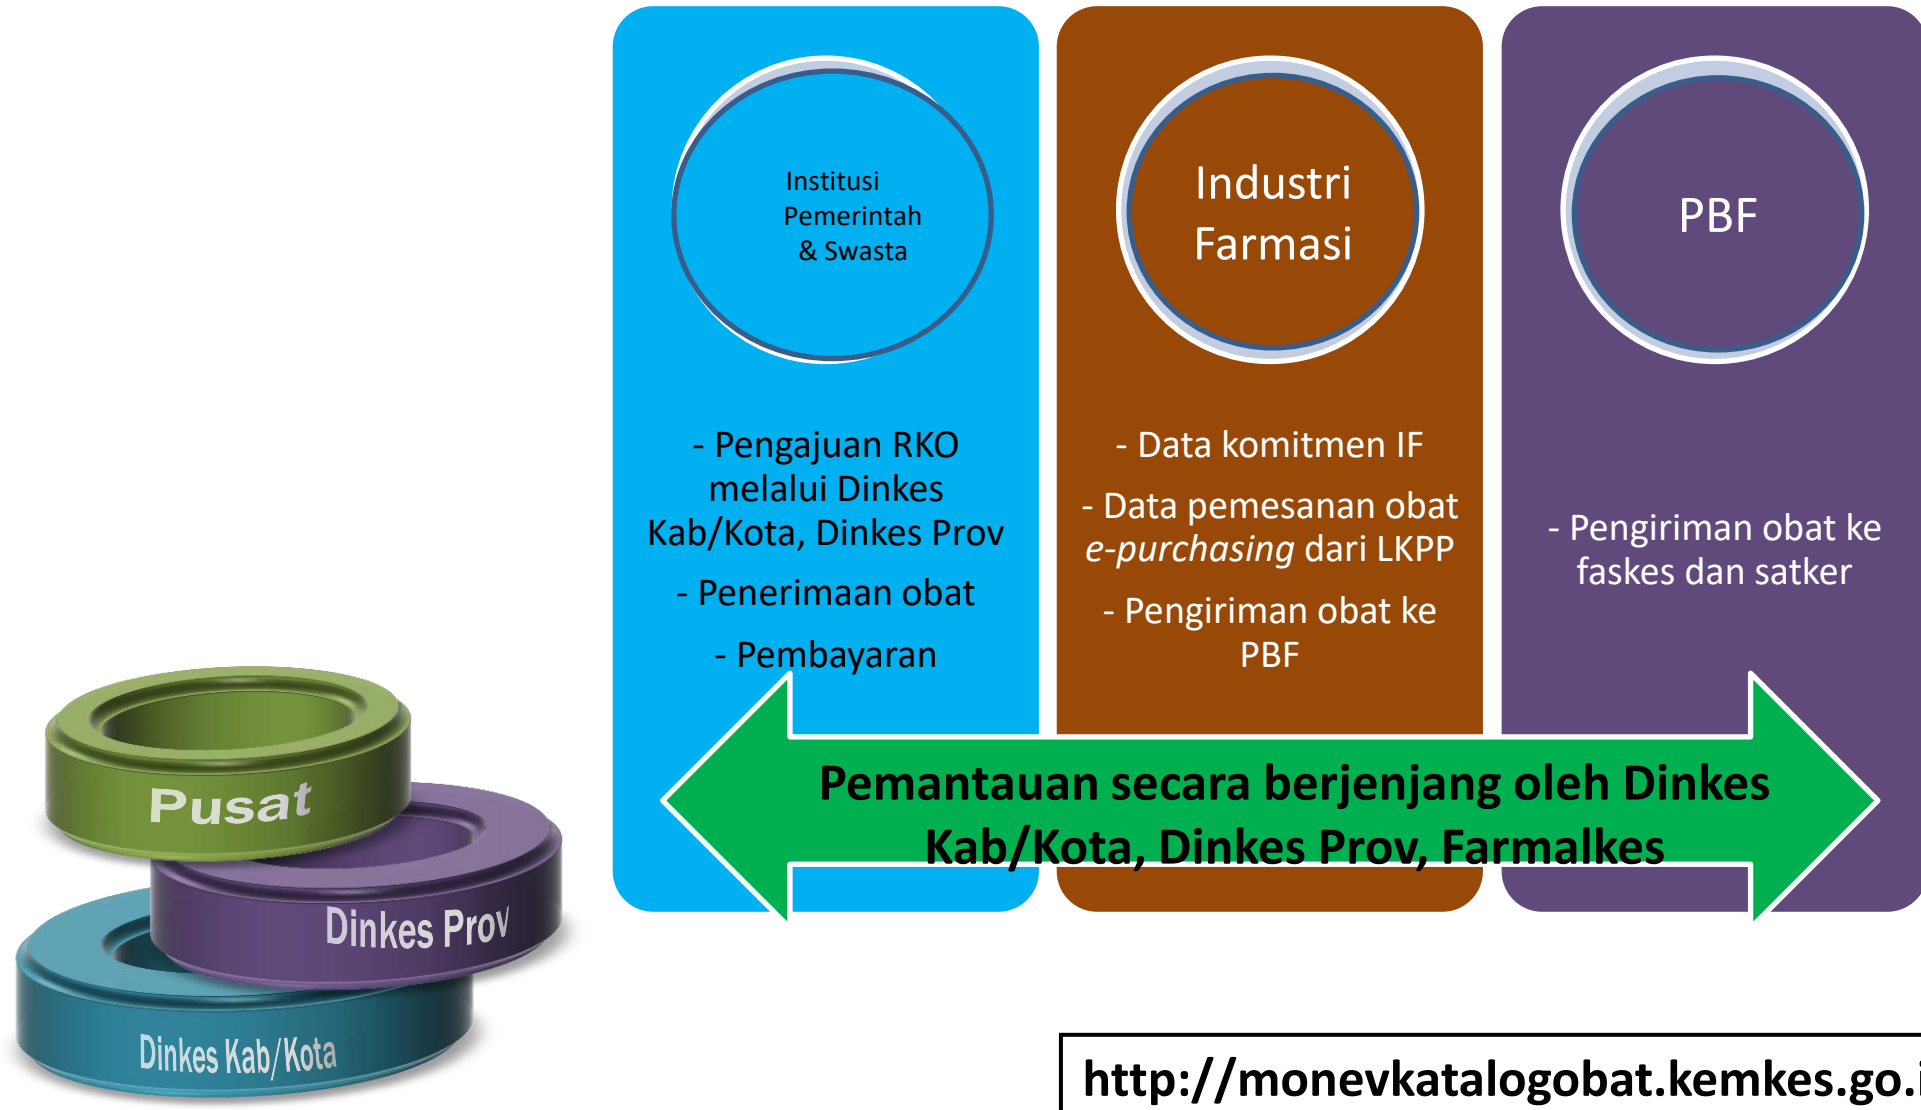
Institusi Pemerintah & Swasta

- Pengajuan RKO melalui Dinkes Kab/Kota, Dinkes Prov

- Penerimaan obat

- Pembayaran

Industri Farmasi

- Data komitmen IF

- Data pemesanan obat *e-purchasing* dari LKPP

- Pengiriman obat ke PBF

PBF

- Pengiriman obat ke faskes dan satker

Pemantauan secara berjenjang oleh Dinkes Kab/Kota, Dinkes Prov, Farmalkes

Pusat

Dinkes Prov

Dinkes Kab/Kota

http://monevkatalogobat.kemkes.go.i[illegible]